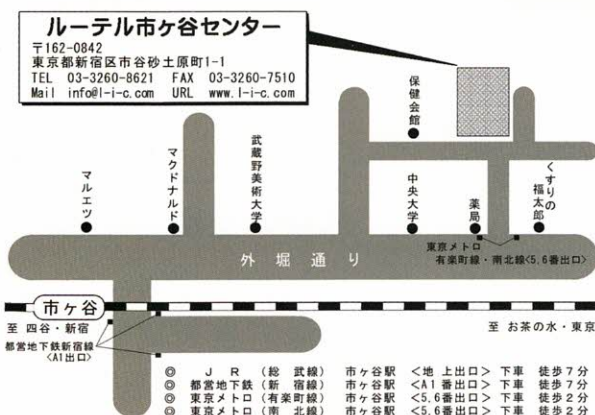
ルーテル市ヶ谷センター

〒162-0842
東京都新宿区市谷砂土原町1-1
TEL 03-3260-8621 FAX 03-3260-7510
Mail info@l-i-c.com URL www.l-i-c.com

保健会館

マルエツ

マクドナルド

武蔵野美術大学

中央大学

薬局

くすりの福太郎

外堀通り

東京メトロ 有楽町線・南北線<5,6番出口>

市ヶ谷

至 四谷・新宿

都営地下鉄新宿線 <A1出口>

至 お茶の水・東京

◎ JR(総武線) 市ヶ谷駅 <地上出口> 下車 徒歩7分
◎ 都営地下鉄(新宿線) 市ヶ谷駅 <A1番出口> 下車 徒歩7分
◎ 東京メトロ(有楽町線) 市ヶ谷駅 <5,6番出口> 下車 徒歩2分
◎ 東京メトロ(南北線) 市ヶ谷駅 <5,6番出口> 下車 徒歩2分